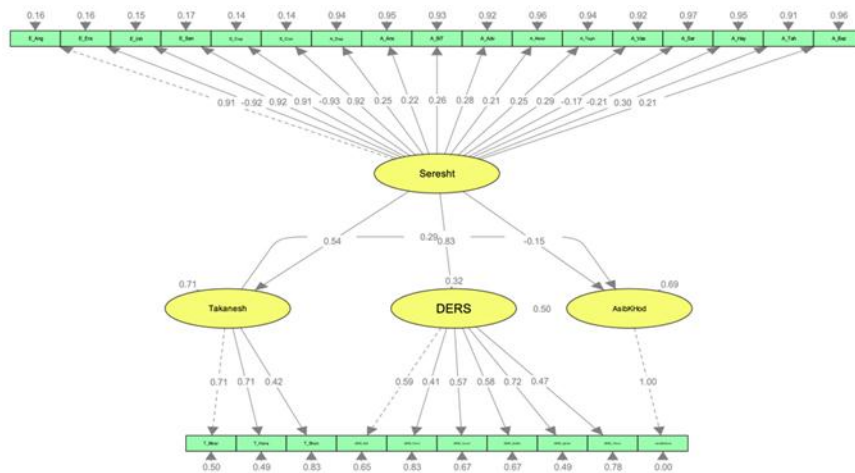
0.16 0.16 0.15 0.17 0.14 0.14 0.94 0.95 0.93 0.92 0.96 0.94 0.92 0.97 0.95 0.91 0.96

E_Ang E_Ers E_Jat E_Sen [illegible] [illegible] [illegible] A_Ang A_ST A_Adv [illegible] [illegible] A_Vas A_Sar A_Hay A_Tah A_Bar

0.91 -0.92 0.92 0.91 -0.93 0.92 0.25 0.22 0.26 0.28 0.21 0.25 0.29 -0.17 -0.21 0.30 0.21

Seresht

0.54 0.29 0.83 -0.15

0.71 0.32 0.69

Takanesh DERS 0.50 AsibKHod

0.71 0.71 0.42 0.59 0.41 0.57 0.58 0.72 0.47 1.00

T_Mise T_Vara T_Shen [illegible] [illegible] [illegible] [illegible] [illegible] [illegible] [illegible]

0.50 0.49 0.83 0.65 0.83 0.67 0.67 0.49 0.78 0.00